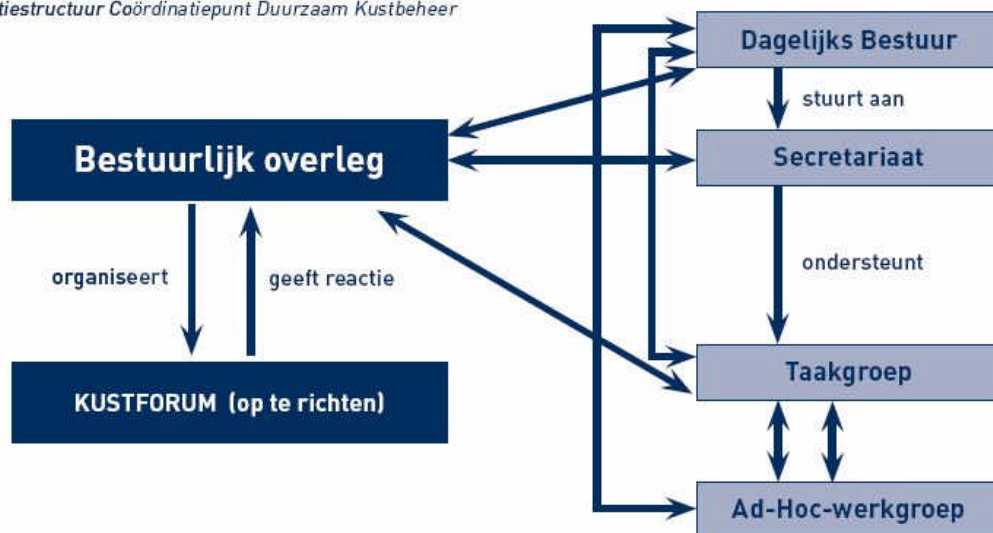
tiestructuur Coördinatiepunt Duurzaam Kustbeheer

Dagelijks Bestuur

stuurt aan

Bestuurlijk overleg

Secretariaat

organiseert

geeft reactie

ondersteunt

Taakgroep

KUSTFORUM (op te richten)

Ad-Hoc-werkgroep